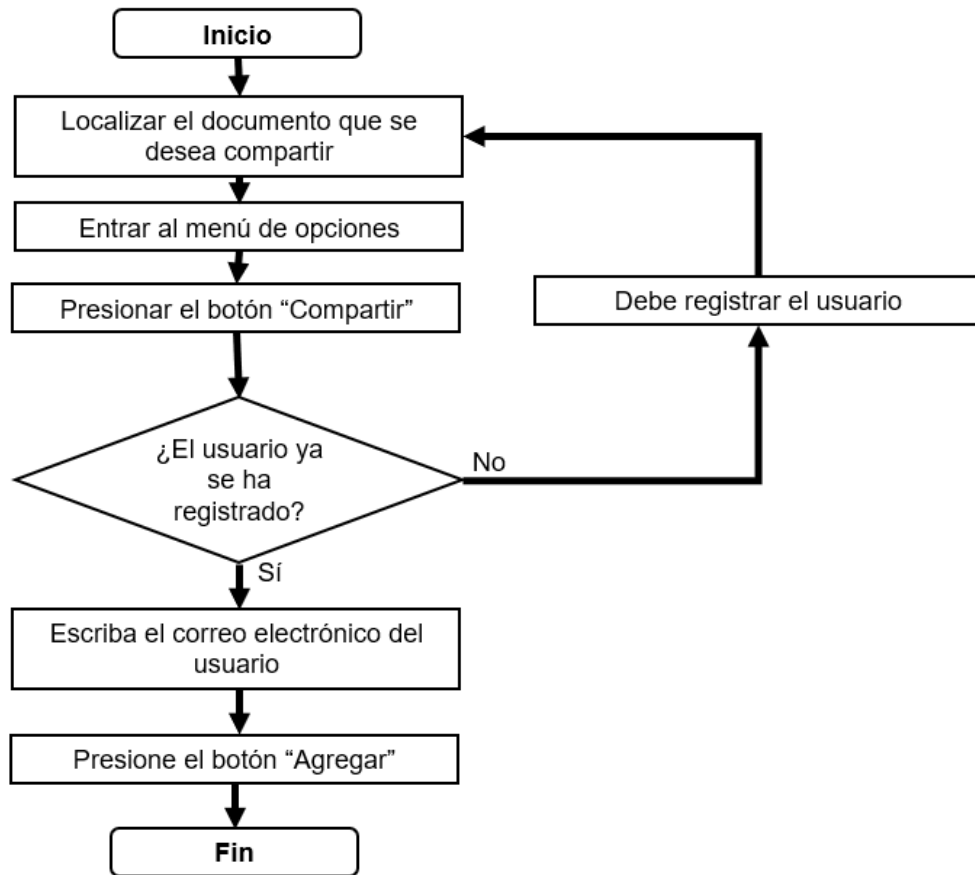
Inicio

Localizar el documento que se desea compartir

Entrar al menú de opciones

Presionar el botón “Compartir”

¿El usuario ya se ha registrado?

No

Debe registrar el usuario

Sí

Escriba el correo electrónico del usuario

Presione el botón “Agregar”

Fin